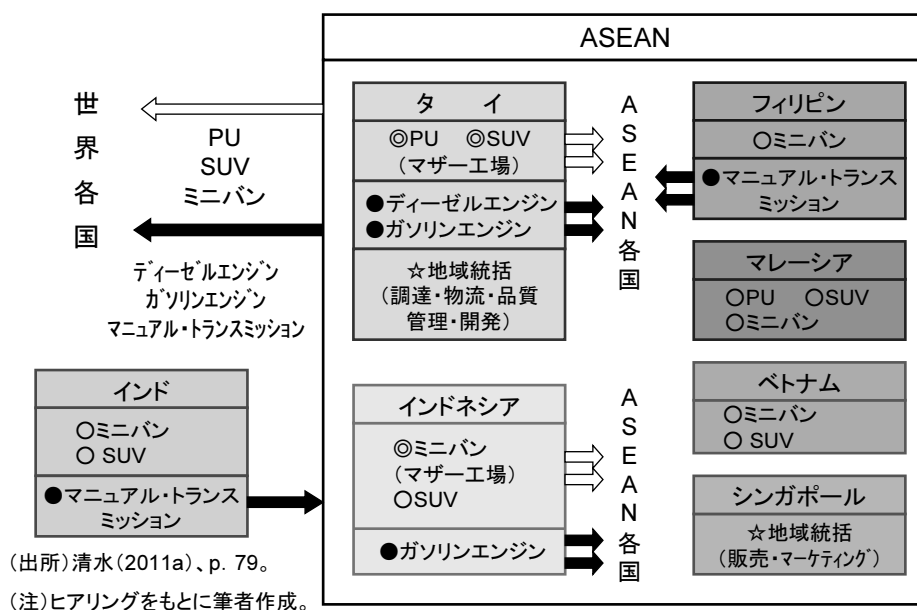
ASEAN

世界各国

PU
SUV
ミニバン

ディーゼルエンジン
ガソリンエンジン
マニュアル・トランスミッション

タ イ
◎PU ◎SUV
（マザー工場）
●ディーゼルエンジン
●ガソリンエンジン
☆地域統括
（調達・物流・品質管理・開発）

ASEAN各国

フィリピン
○ミニバン
●マニュアル・トランスミッション

マレーシア
○PU ○SUV
○ミニバン

インド
○ミニバン
○ SUV
●マニュアル・トランスミッション

インドネシア
◎ミニバン
（マザー工場）
○SUV
●ガソリンエンジン

ASEAN各国

ベトナム
○ミニバン
○ SUV

シンガポール
☆地域統括
（販売・マーケティング）

（出所）清水（2011a）、p. 79。
（注）ヒアリングをもとに筆者作成。